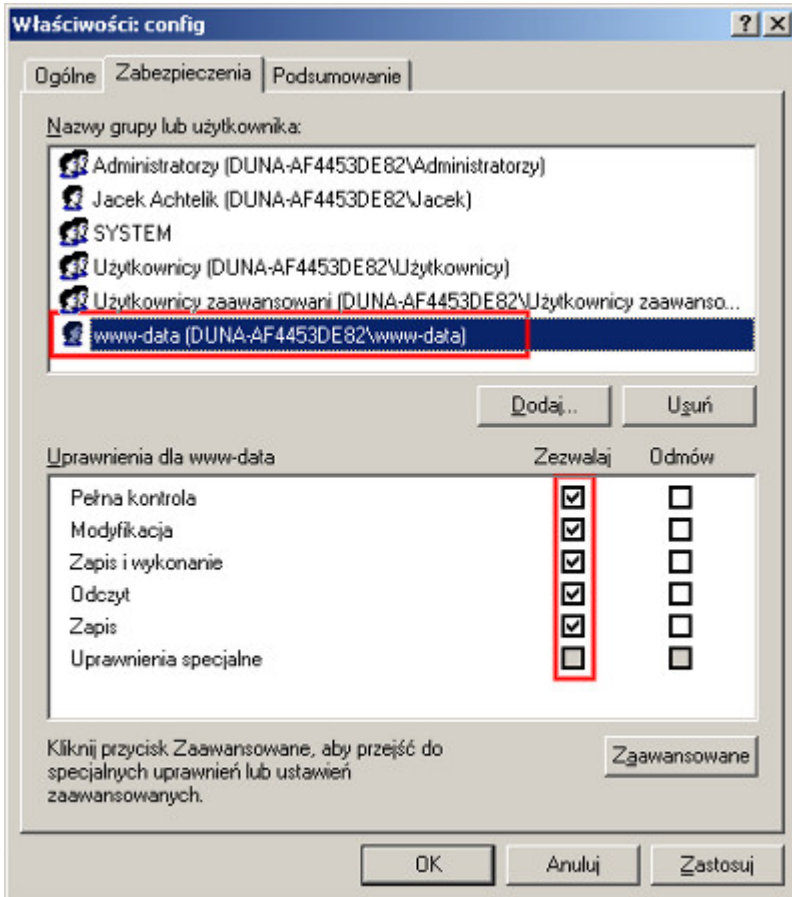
Właściwości: config
? X

Ogólne | Zabezpieczenia | Podsumowanie

Nazwy grupy lub użytkownika:

Administratorzy (DUNA-AF4453DE82\Administratorzy)
Jacek Achtelik (DUNA-AF4453DE82\Jacek)
SYSTEM
Użytkownicy (DUNA-AF4453DE82\Użytkownicy)
Użytkownicy zaawansowani (DUNA-AF4453DE82\Użytkownicy zaawanso...
www-data (DUNA-AF4453DE82\www-data)

Dodaj... | Usuń

| Uprawnienia dla www-data | Zezwalaj | Odmów |
|---|---|---|
| Pełna kontrola | ☑ | ☐ |
| Modyfikacja | ☑ | ☐ |
| Zapis i wykonanie | ☑ | ☐ |
| Odczyt | ☑ | ☐ |
| Zapis | ☑ | ☐ |
| Uprawnienia specjalne | ☐ | ☐ |

Kliknij przycisk Zaawansowane, aby przejść do specjalnych uprawnień lub ustawień zaawansowanych.

Zaawansowane

OK | Anuluj | Zastosuj